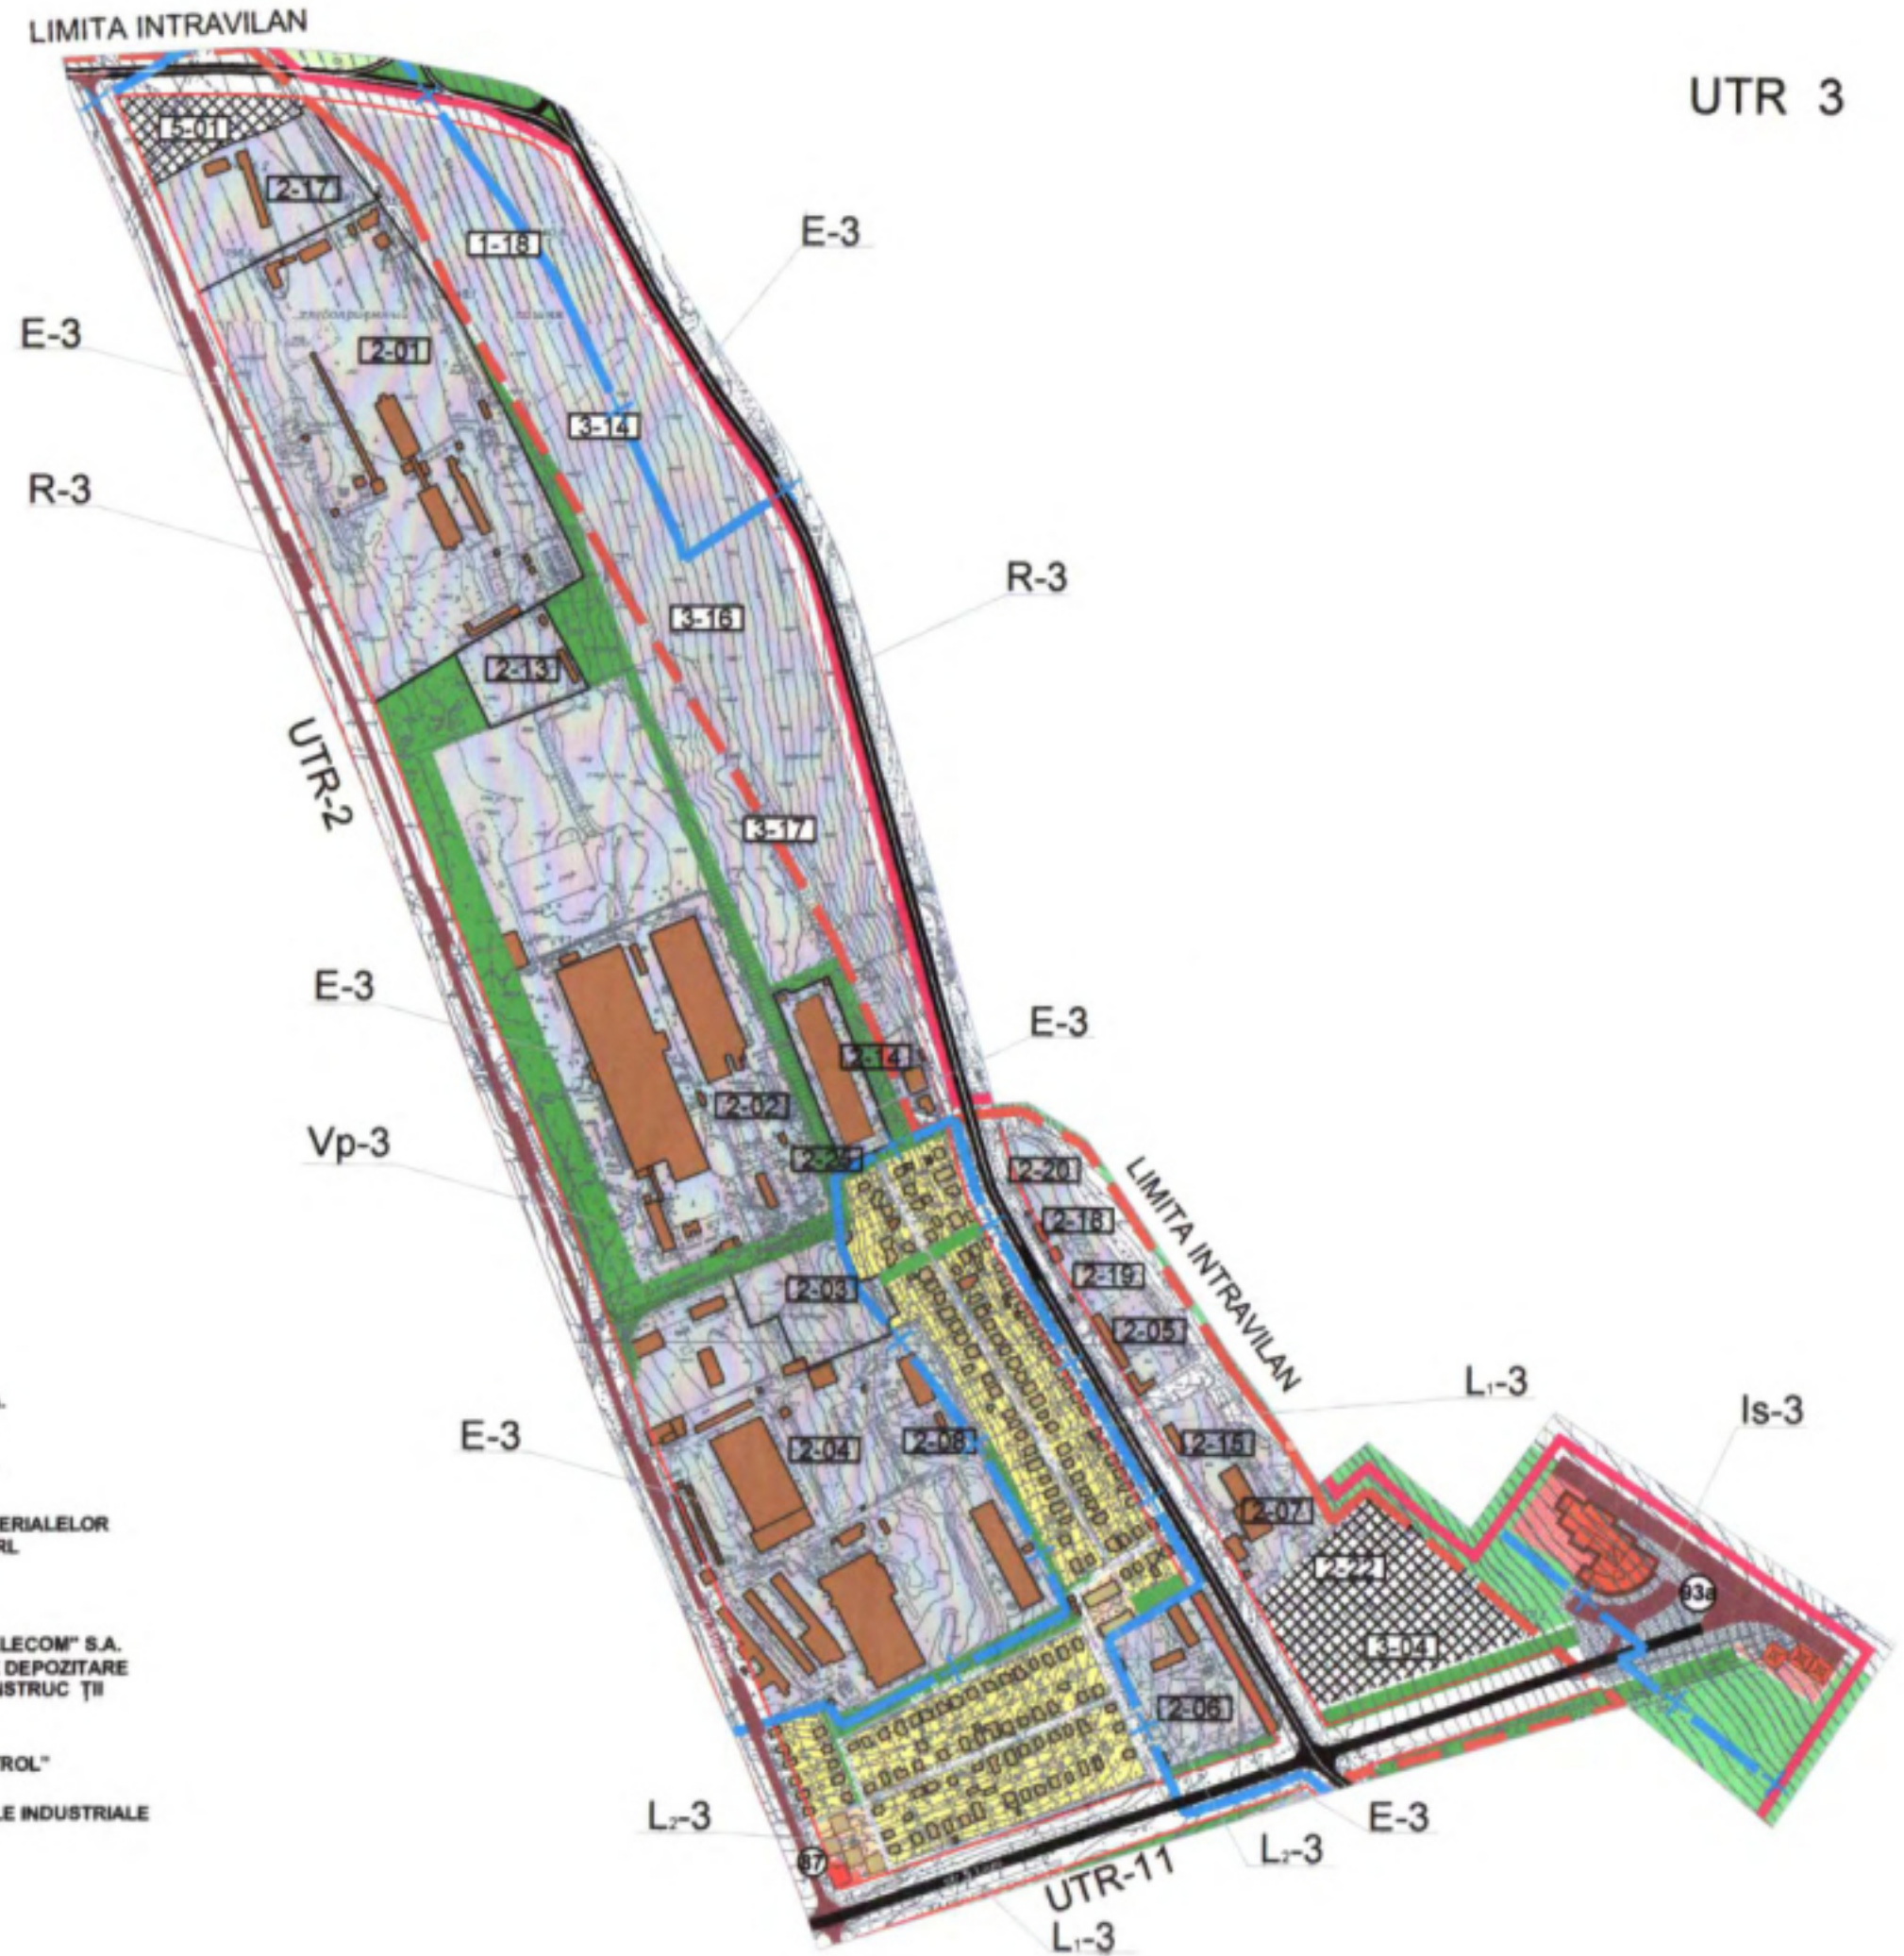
LIMITA INTRAVILAN

UTR 3

5-01
2-17
1-18
E-3
E-3
2-01
3-14
R-3
R-3
3-16
2-13
UTR-2
3-17
E-3
E-3
2-14
2-02
Vp-3
2-25
2-20
LIMITA INTRAVILAN
2-18
2-19
2-03
2-05
L$_1$-3
Is-3
E-3
2-08
2-15
2-04
2-07
2-22
93a
3-04
2-06
L$_2$-3
87
E-3
L$_2$-3
UTR-11
L$_1$-3

ERIALELOR
RL

LECOM" S.A.
DEPOZITARE
ISTRUC ŢII

ROL"

LE INDUSTRIALE